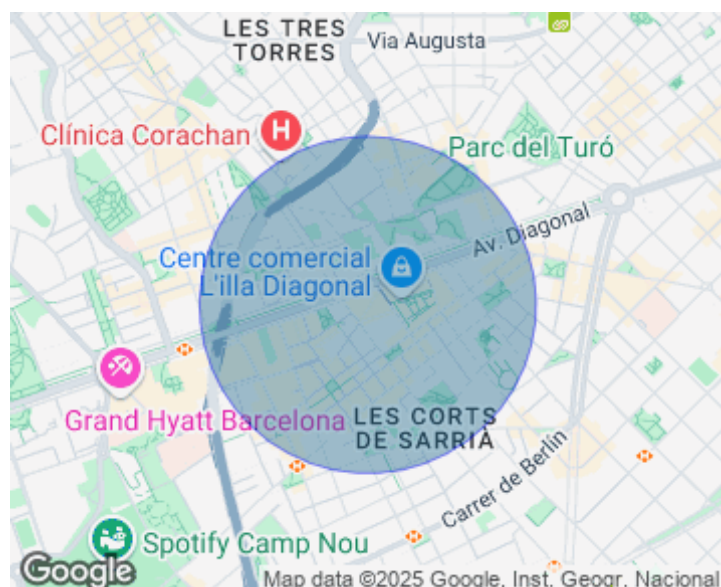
LES TRES TORRES
Via Augusta
Clínica Corachan
Parc del Turó
Centre comercial L'illa Diagonal
Av. Diagonal
Grand Hyatt Barcelona
LES CORTS DE SARRIÀ
Carrer de Berlín
Spotify Camp Nou
Google
Map data ©2025 Google, Inst. Geogr. Nacional